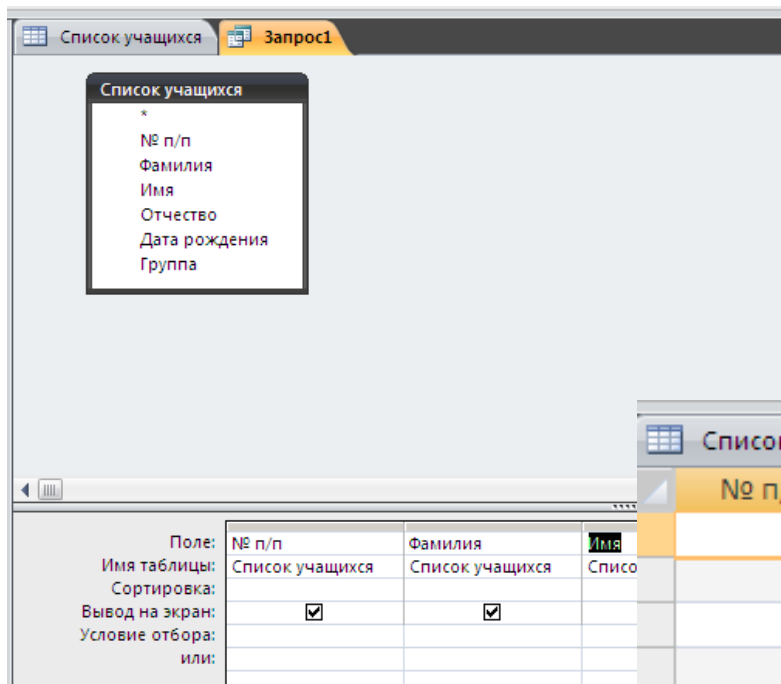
Список учащихся | Запрос1

Список учащихся
*
№ п/п
Фамилия
Имя
Отчество
Дата рождения
Группа

| | | | |
|---|---|---|---|
| Поле: | № п/п | Фамилия | Имя |
| Имя таблицы: | Список учащихся | Список учащихся | Списо |
| Сортировка: | | | |
| Вывод на экран: | ☑ | ☑ | |
| Условие отбора: | | | |
| или: | | | |

Списо
№ п